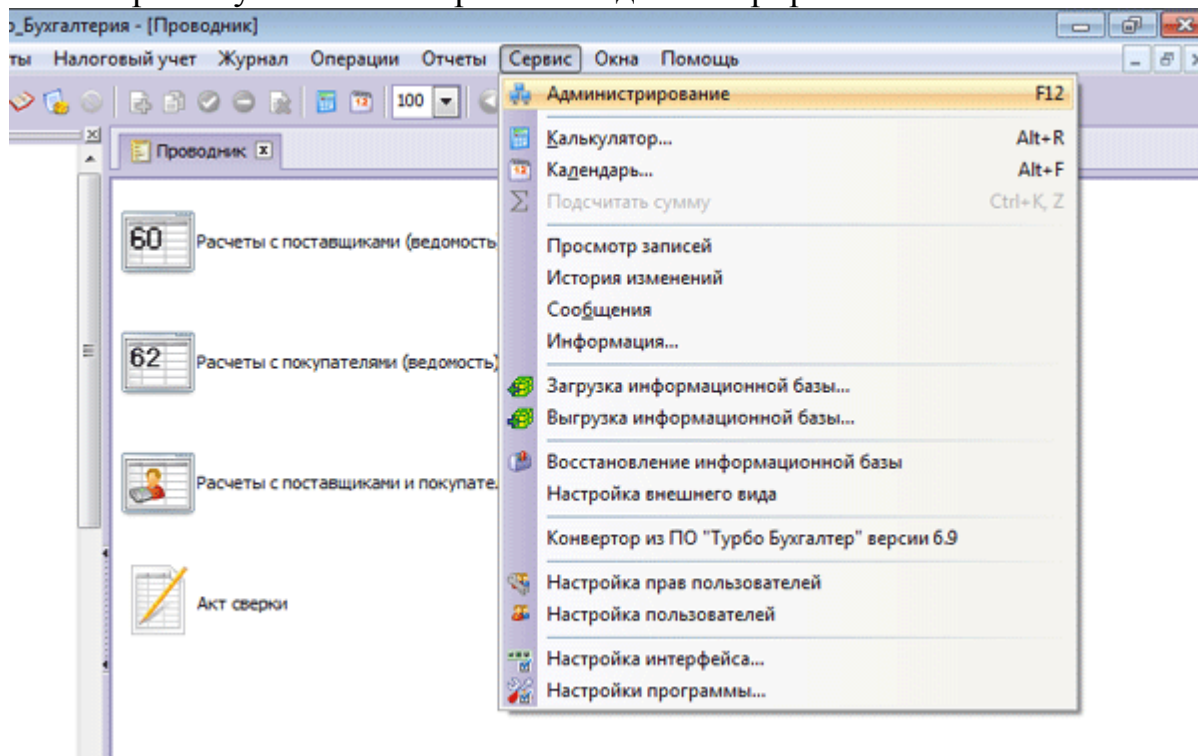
о_Бухгалтерия - [Проводник]

ты Налоговый учет Журнал Операции Отчеты Сервис Окна Помощь

100

Проводник

60 Расчеты с поставщиками (ведомость

62 Расчеты с покупателями (ведомость)

Расчеты с поставщиками и покупате

Акт сверки

Администрирование F12
Калькулятор... Alt+R
Календарь... Alt+F
Подсчитать сумму Ctrl+K, Z
Просмотр записей
История изменений
Сообщения
Информация...
Загрузка информационной базы...
Выгрузка информационной базы...
Восстановление информационной базы
Настройка внешнего вида
Конвертор из ПО "Турбо Бухгалтер" версии 6.9
Настройка прав пользователей
Настройка пользователей
Настройка интерфейса...
Настройки программы...